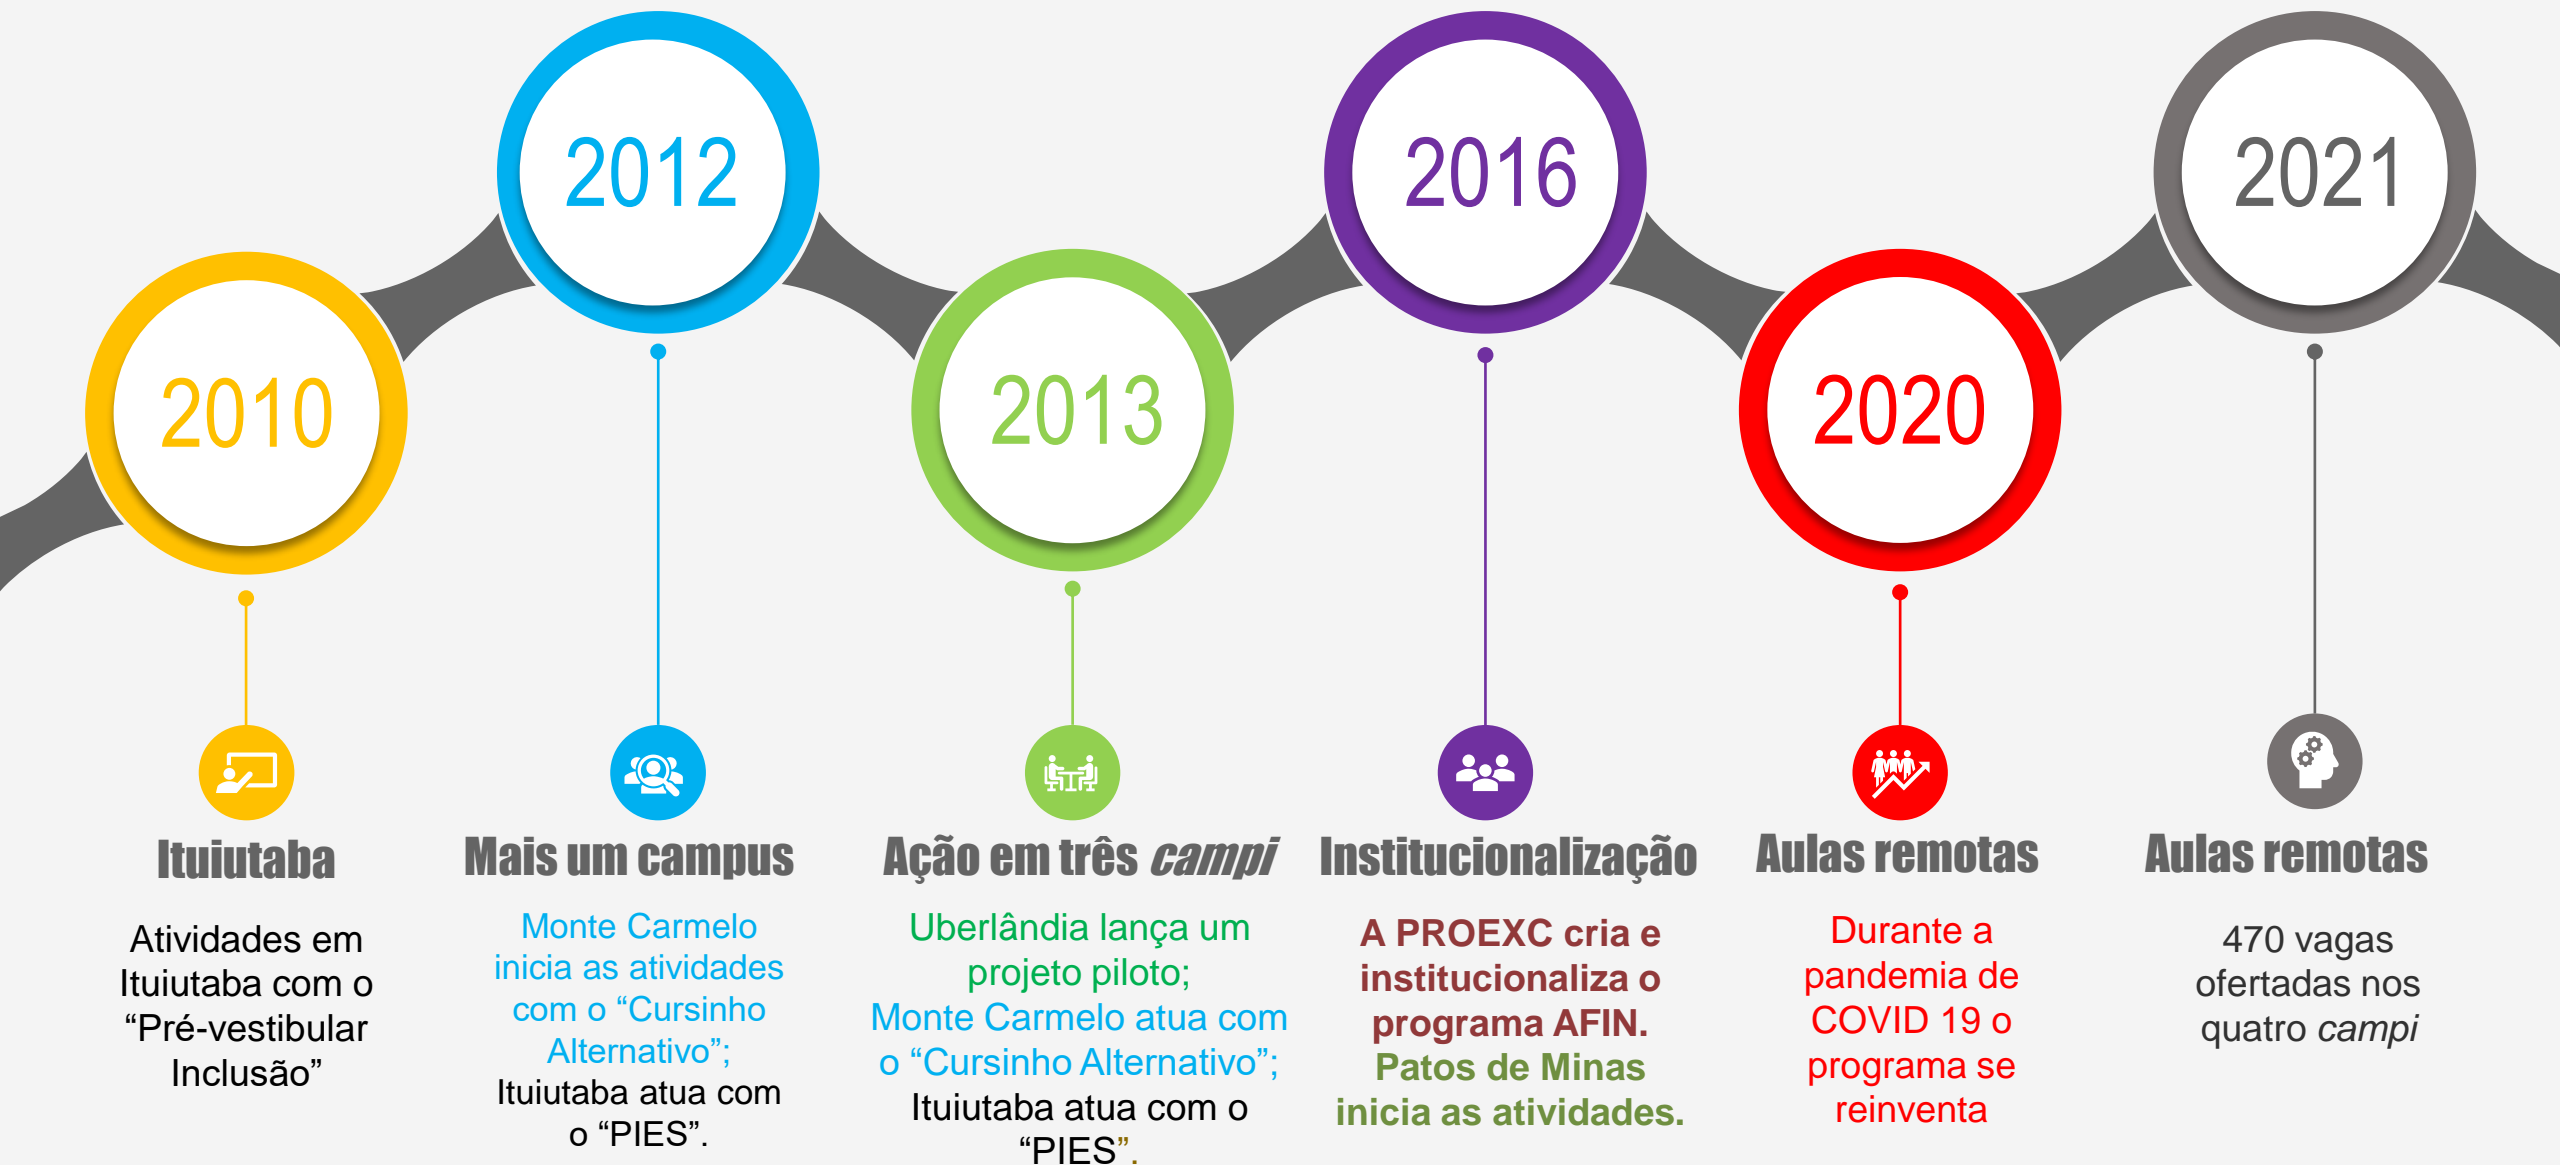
2010

Ituiutaba

Atividades em Ituiutaba com o “Pré-vestibular Inclusão”

2012

Mais um campus

Monte Carmelo inicia as atividades com o “Cursinho Alternativo”; Ituiutaba atua com o “PIES”.

2013

Ação em três *campi*

Uberlândia lança um projeto piloto; Monte Carmelo atua com o “Cursinho Alternativo”; Ituiutaba atua com o “PIES”.

2016

Institucionalização

A PROEXC cria e institucionaliza o programa AFIN. Patos de Minas inicia as atividades.

2020

Aulas remotas

Durante a pandemia de COVID 19 o programa se reinventa

2021

Aulas remotas

470 vagas ofertadas nos quatro *campi*